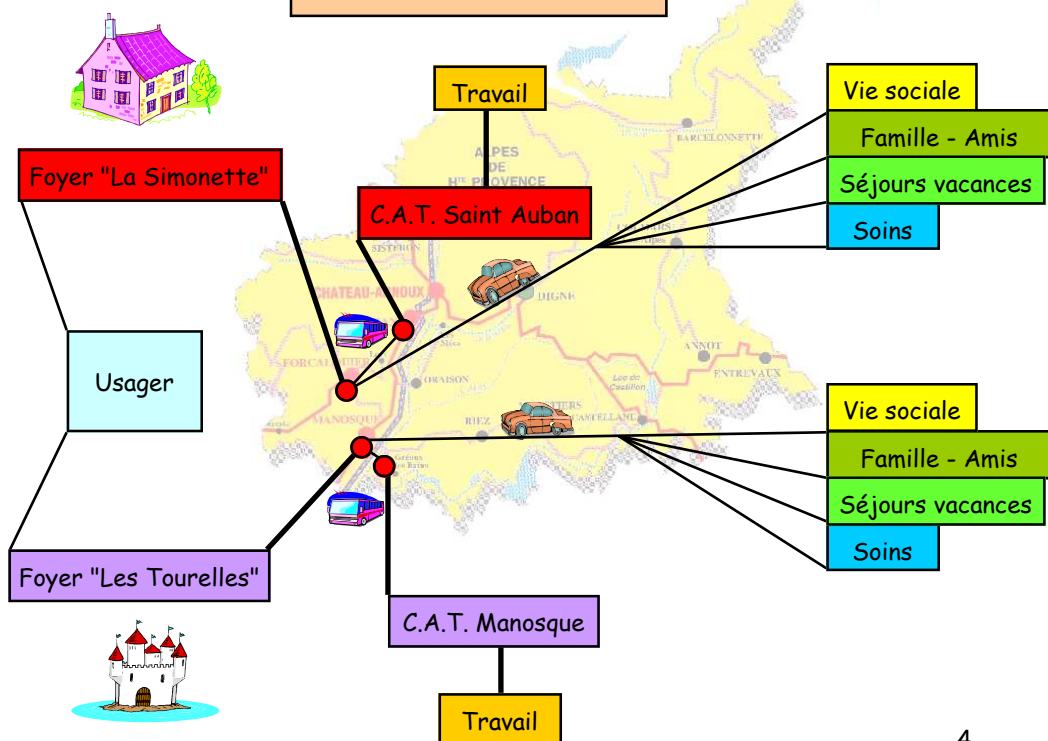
Travail

Vie sociale

Famille - Amis

Séjours vacances

Soins

Foyer "La Simonette"

C.A.T. Saint Auban

ALPES DE HTE PROVENCE

BARCELONNETTE

SISTERON

CHATEAU-ARNOUX

DIGNE

Usager

FORCALQUIER

ANNOT

ORAISON

ENTREVAUX

MANOSQUE

RIEZ

CASTELLANE

Vie sociale

Famille - Amis

Séjours vacances

Soins

Foyer "Les Tourelles"

C.A.T. Manosque

Travail

4